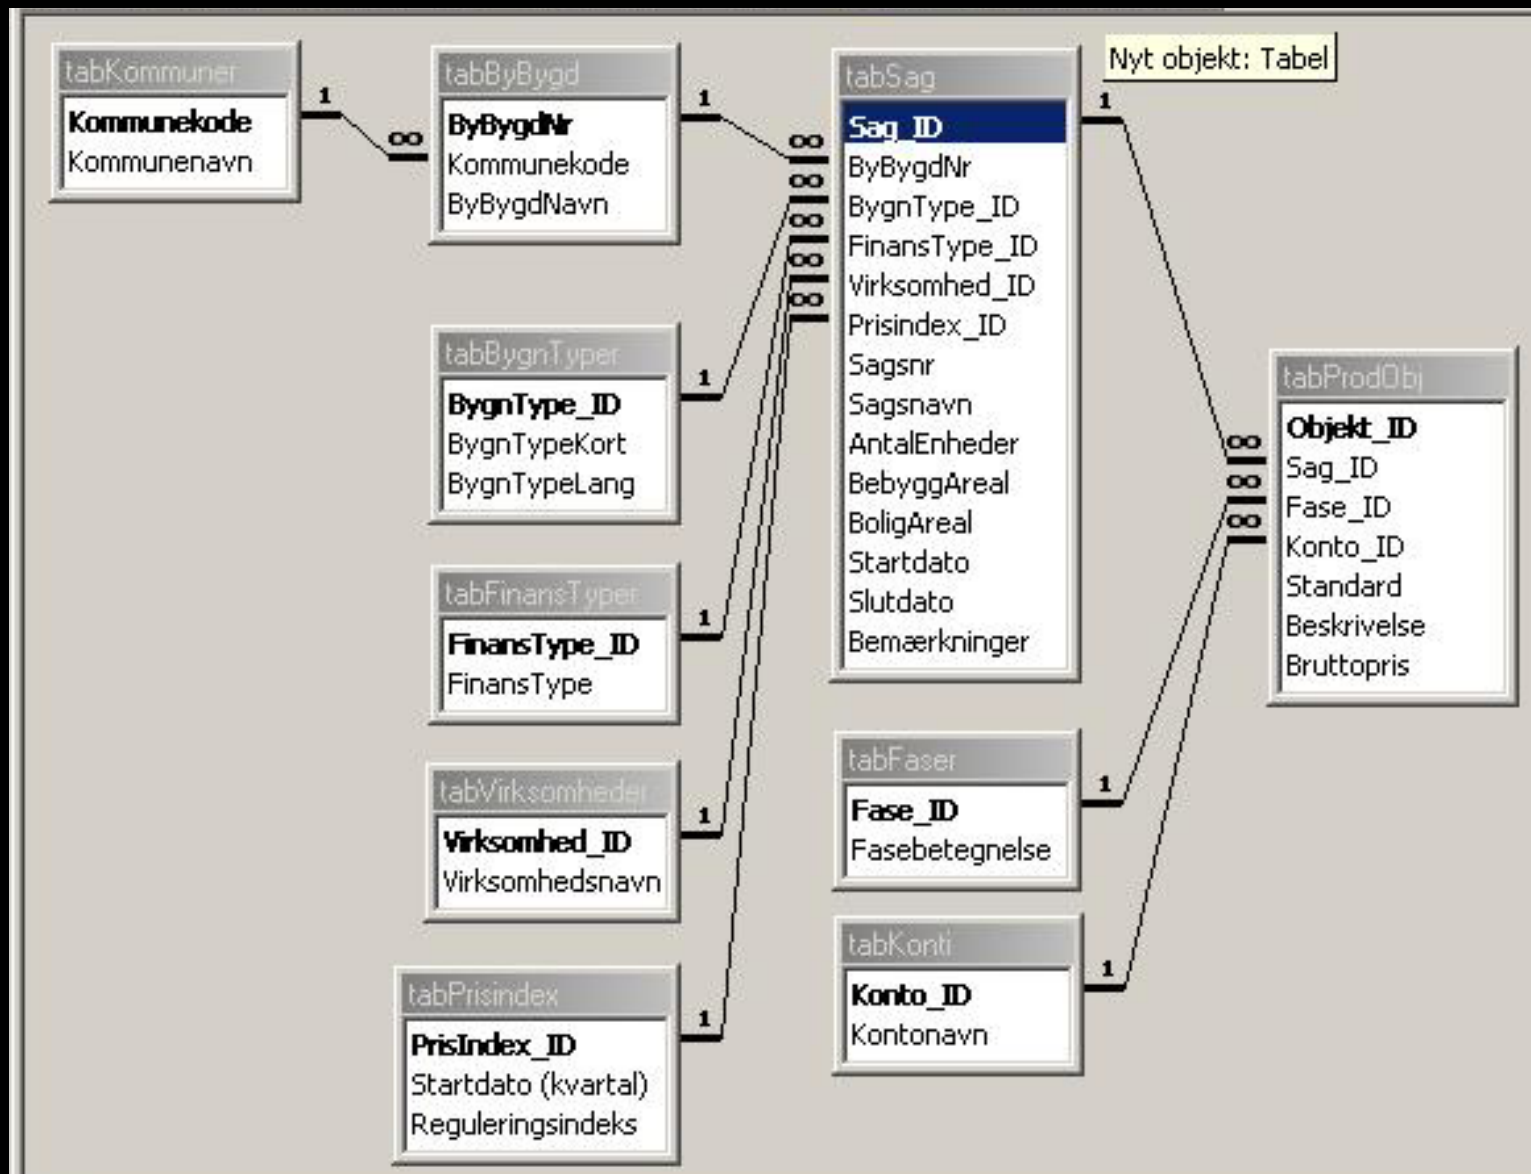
tabKommuner
Kommunekode
Kommunenavn

1
∞

tabByBygd
ByBygdNr
Kommunekode
ByBygdNavn

1
∞
∞
∞
∞
∞
∞

tabSag
Sag_ID
ByBygdNr
BygnType_ID
FinansType_ID
Virksomhed_ID
Prisindex_ID
Sagsnr
Sagsnavn
AntalEnheder
BebyggAreal
BoligAreal
Startdato
Slutdato
Bemærkninger

Nyt objekt: Tabel

1

tabBygnTyper
BygnType_ID
BygnTypeKort
BygnTypeLang

1

tabFinansTyper
FinansType_ID
FinansType

1

tabVirksomheder
Virksomhed_ID
Virksomhedsnavn

1

tabPrisindex
PrisIndex_ID
Startdato (kvartal)
Reguleringsindeks

1

tabProdObj
Objekt_ID
Sag_ID
Fase_ID
Konto_ID
Standard
Beskrivelse
Bruttopris

∞
∞
∞

tabFaser
Fase_ID
Fasebetegnelse

1

tabKonti
Konto_ID
Kontonavn

1